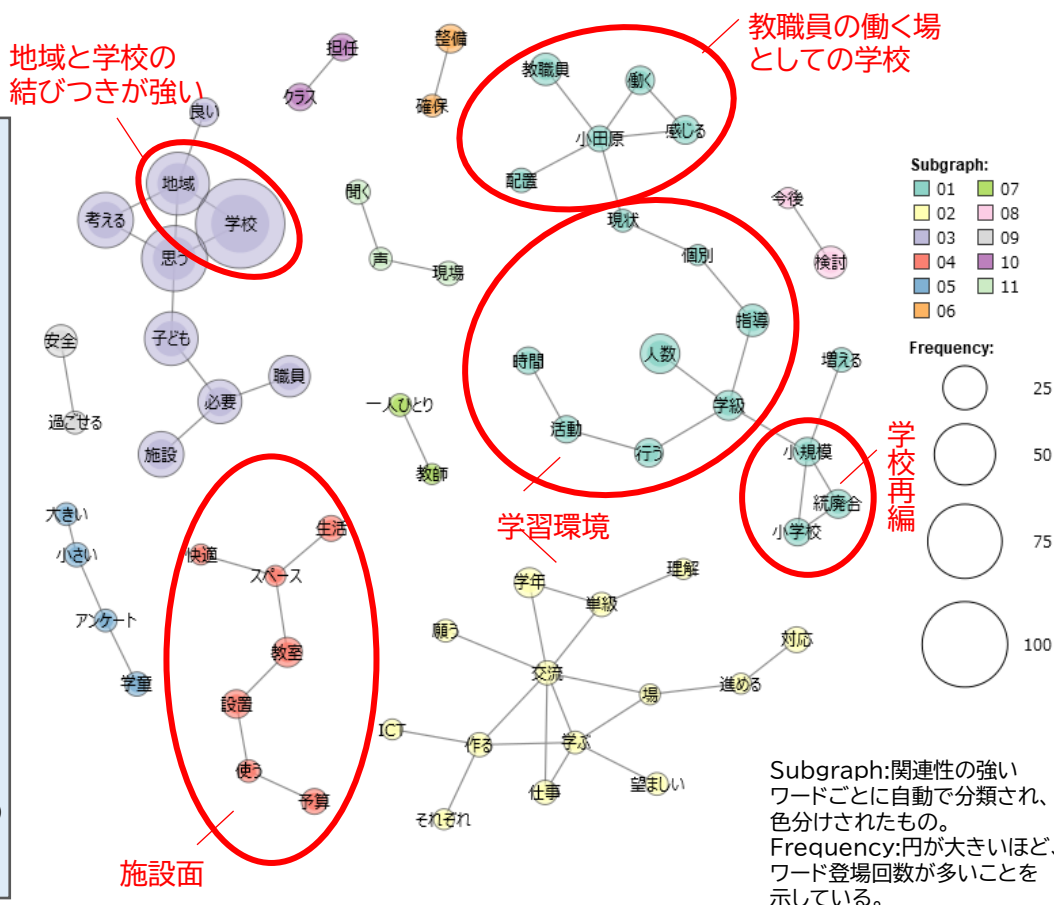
地域と学校の
結びつきが強い

教職員の働く場
としての学校

担任
クラス
整備
確保
良い
地域
学校
考える
思う
子ども
必要
職員
施設
安全
過ごせる
聞く
声
現場
教職員
働く
小田原
感じる
配置
現状
個別
指導
人数
時間
活動
行う
学級
一人ひとり
教師
今後
検討
増える
小規模
統廃合
小学校

学校再編

学習環境

Subgraph:
01
02
03
04
05
06
07
08
09
10
11

Frequency:
25
50
75
100

大きい
小さい
アンケート
学童
快適
生活
スペース
教室
設置
使う
予算
学年
理解
単級
願う
交流
場
進める
対応
ICT
作る
学ぶ
望ましい
仕事
それぞれ

施設面

Subgraph:関連性の強いワードごとに自動で分類され、色分けされたもの。
Frequency:円が大きいほど、ワード登場回数が多いことを示している。